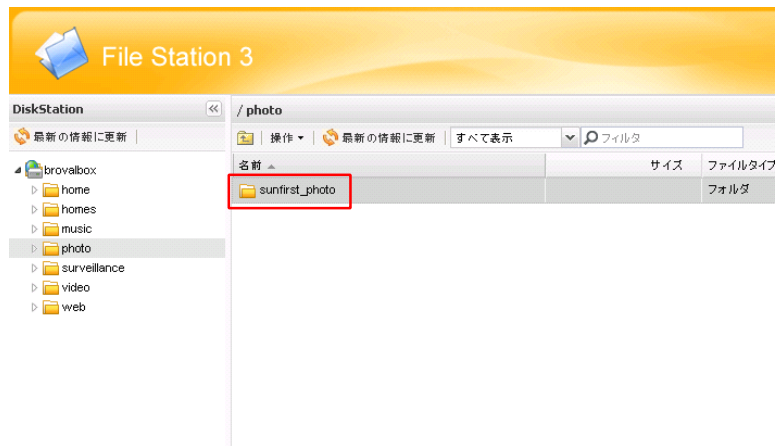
File Station 3

DiskStation

最新の情報に更新

brovalbox
home
homes
music
photo
surveillance
video
web

/ photo

操作 ▾ 最新の情報に更新 すべて表示 フィルタ

| 名前 ▲ | サイズ | ファイルタイプ |
|---|---|---|
| sunfirst_photo | | フォルダ |